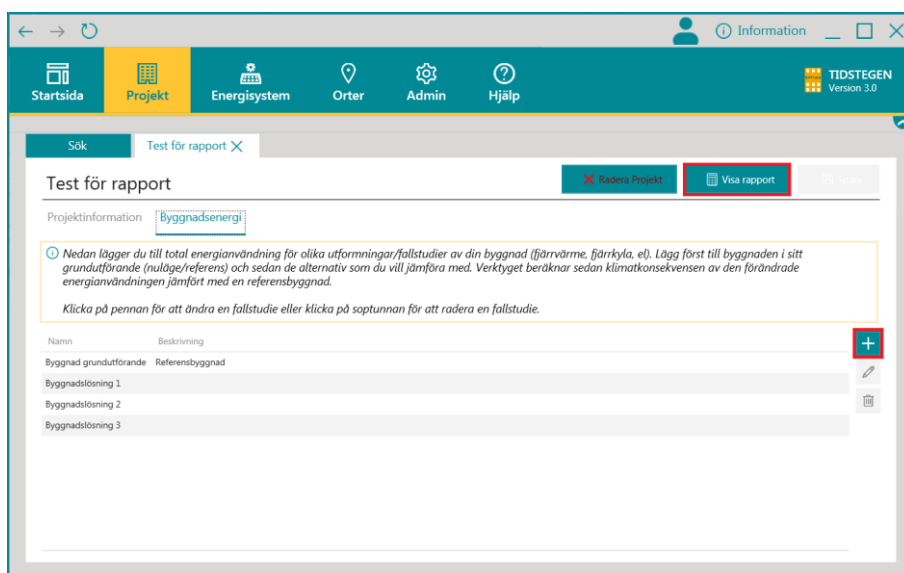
Information

Startsida Projekt Energisystem Orter Admin Hjälp

TIDSTEGEN
Version 3.0

Sök Test för rapport

Test för rapport

Radera Projekt Visa rapport Spara

Projektinformation Byggnadsenergi

Nedan lägger du till total energianvändning för olika utformningar/fallstudier av din byggnad (fjärrvärme, fjärrkyla, el). Lägg först till byggnaden i sitt grundutförande (nuläge/referens) och sedan de alternativ som du vill jämföra med. Verktyget beräknar sedan klimatkonsekvensen av den förändrade energianvändningen jämfört med en referensbyggnad.

Klicka på pennan för att ändra en fallstudie eller klicka på soptunnan för att radera en fallstudie.

| Namn | Beskrivning |
|---|---|
| Byggnad grundutförande | Referensbyggnad |
| Byggnadslösning 1 | |
| Byggnadslösning 2 | |
| Byggnadslösning 3 | |